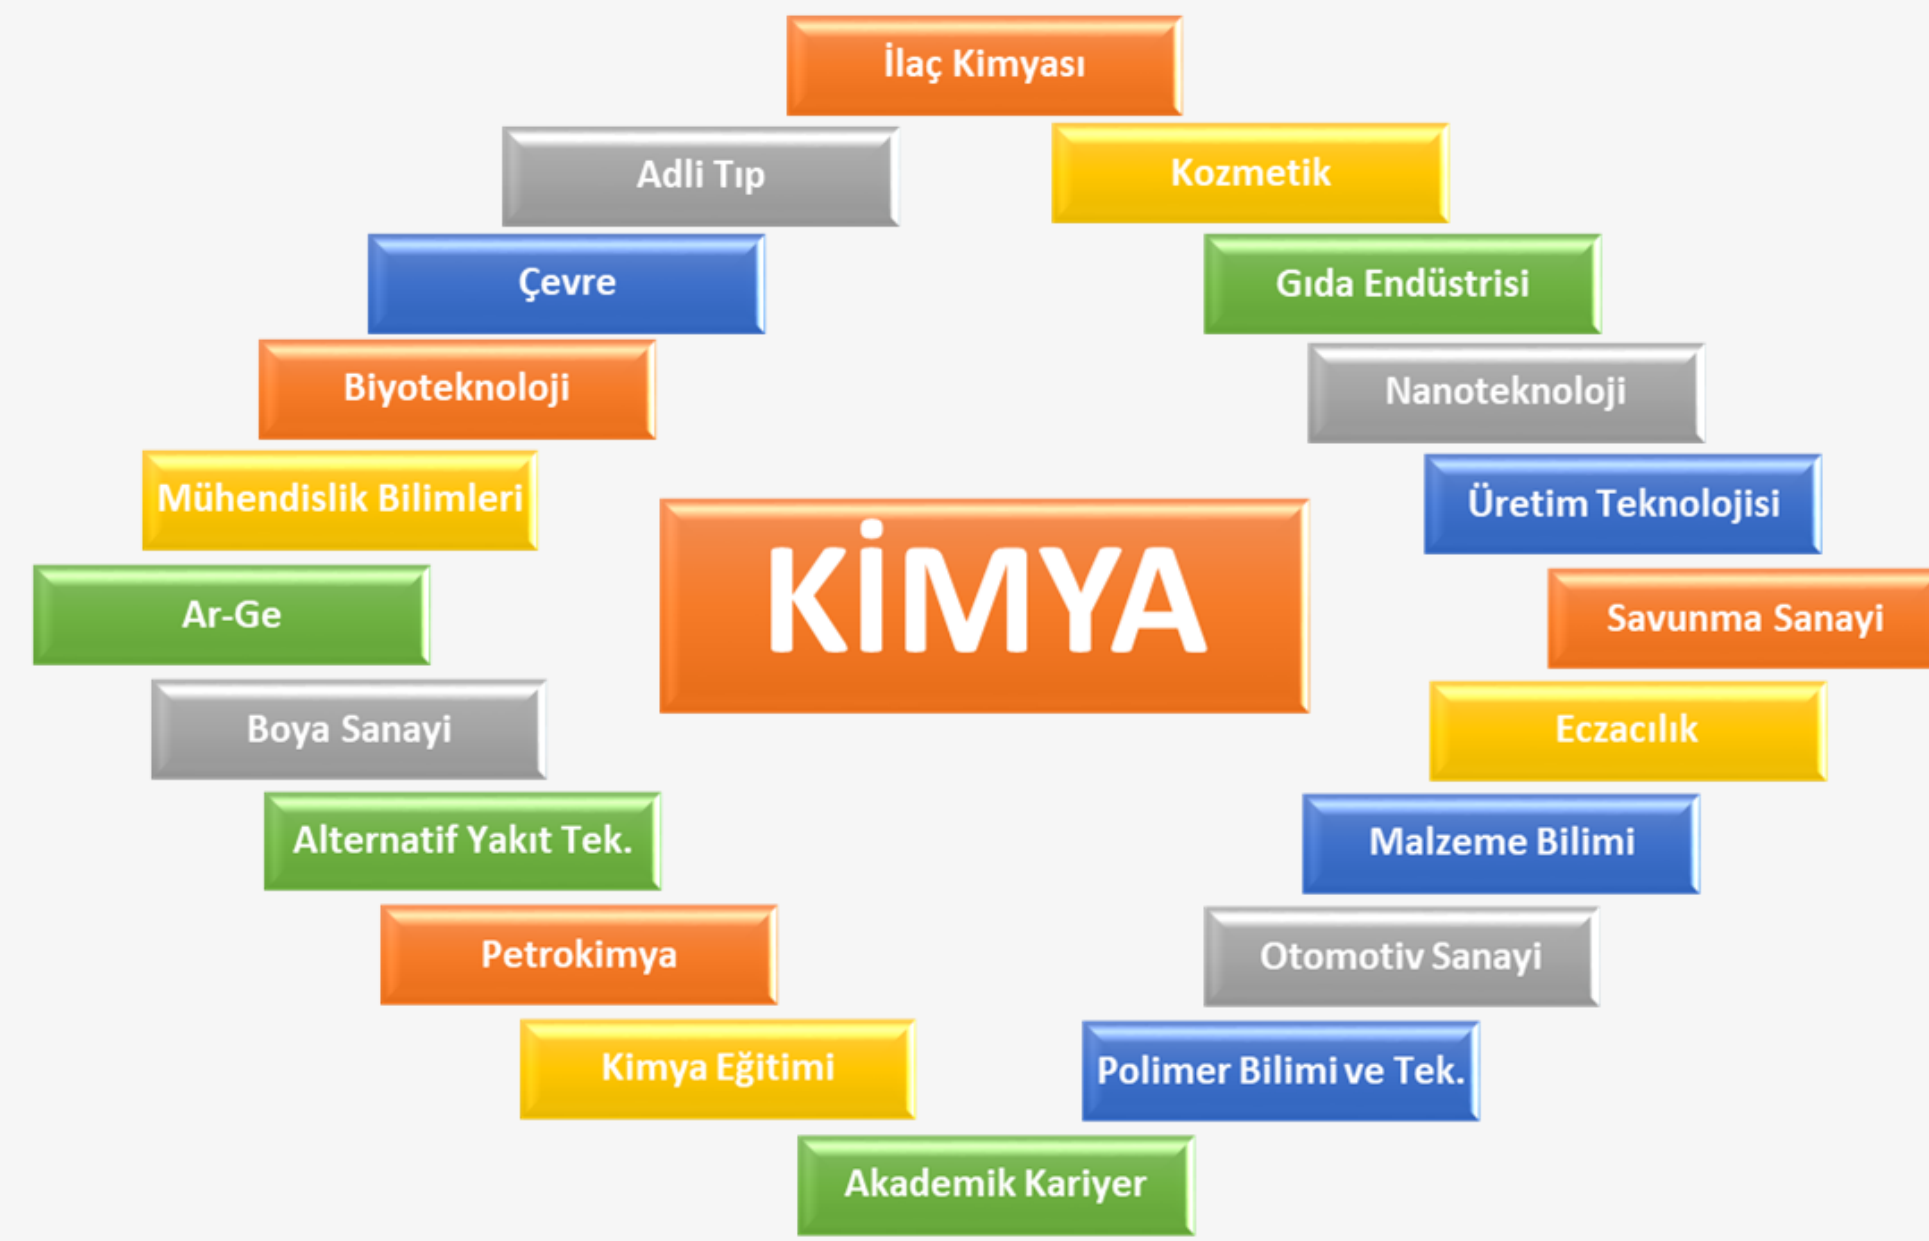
İlaç Kimyası

Adli Tıp

Kozmetik

Çevre

Gıda Endüstrisi

Biyoteknoloji

Nanoteknoloji

Mühendislik Bilimleri

Üretim Teknolojisi

KİMYA

Ar-Ge

Savunma Sanayi

Boya Sanayi

Eczacılık

Alternatif Yakıt Tek.

Malzeme Bilimi

Petrokimya

Otomotiv Sanayi

Kimya Eğitimi

Polimer Bilimi ve Tek.

Akademik Kariyer